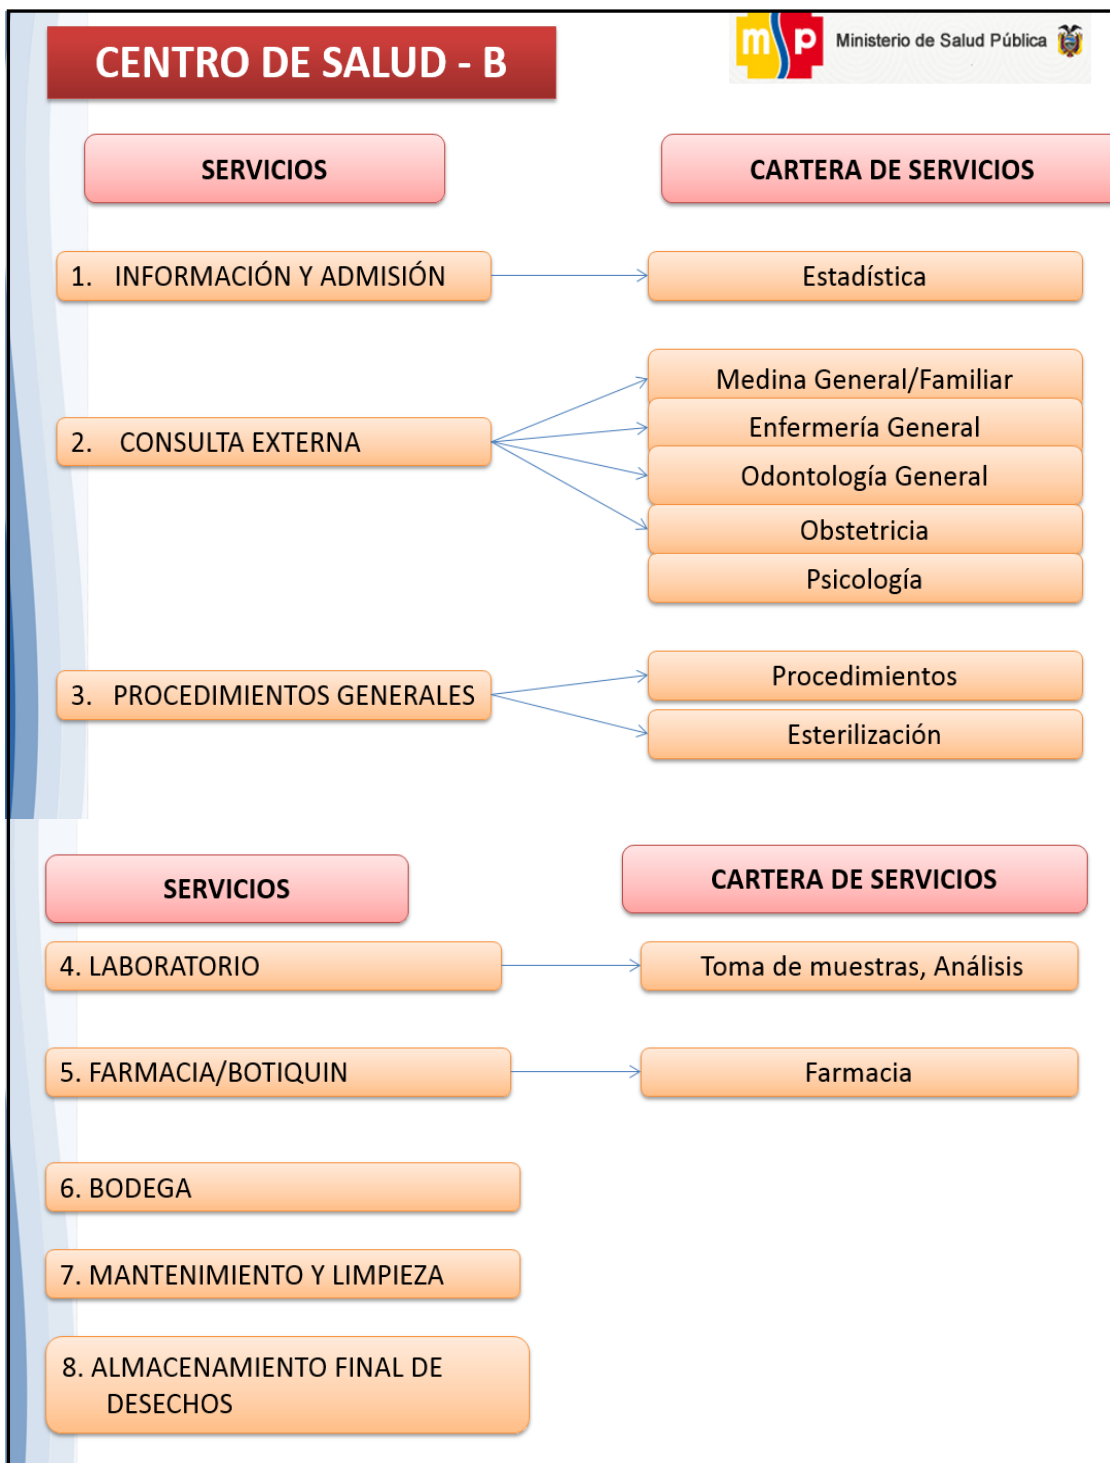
CENTRO DE SALUD - B

msp Ministerio de Salud Pública

SERVICIOS

CARTERA DE SERVICIOS

1. INFORMACIÓN Y ADMISIÓN

Estadística

2. CONSULTA EXTERNA

Medina General/Familiar

Enfermería General

Odontología General

Obstetricia

Psicología

3. PROCEDIMIENTOS GENERALES

Procedimientos

Esterilización

SERVICIOS

CARTERA DE SERVICIOS

4. LABORATORIO

Toma de muestras, Análisis

5. FARMACIA/BOTIQUIN

Farmacia

6. BODEGA

7. MANTENIMIENTO Y LIMPIEZA

8. ALMACENAMIENTO FINAL DE DESECHOS